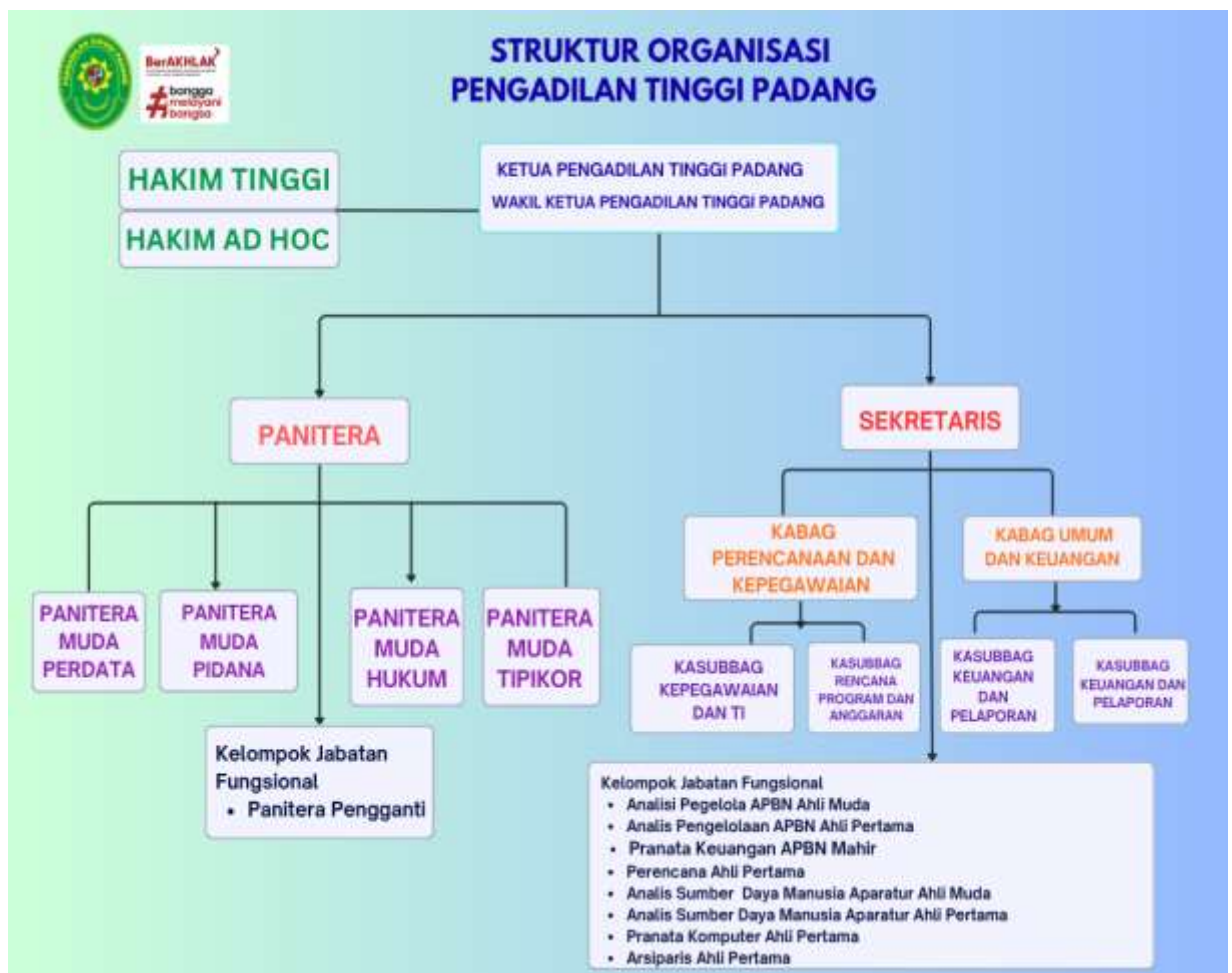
BerAKHLAK
bangga melayani bangsa

STRUKTUR ORGANISASI
PENGADILAN TINGGI PADANG

HAKIM TINGGI

HAKIM AD HOC

KETUA PENGADILAN TINGGI PADANG
WAKIL KETUA PENGADILAN TINGGI PADANG

PANITERA

SEKRETARIS

PANITERA MUDA PERDATA

PANITERA MUDA PIDANA

PANITERA MUDA HUKUM

PANITERA MUDA TIPIKOR

Kelompok Jabatan Fungsional
• Panitera Pengganti

KABAG PERENCANAAN DAN KEPEGAWAIAN

KABAG UMUM DAN KEUANGAN

KASUBBAG KEPEGAWAIAN DAN TI

KASUBBAG RENCANA PROGRAM DAN ANGGARAN

KASUBBAG KEUANGAN DAN PELAPORAN

KASUBBAG KEUANGAN DAN PELAPORAN

Kelompok Jabatan Fungsional
• Analisi Pegelola APBN Ahli Muda
• Analis Pengelolaan APBN Ahli Pertama
• Pranata Keuangan APBN Mahir
• Perencana Ahli Pertama
• Analis Sumber Daya Manusia Aparatur Ahli Muda
• Analis Sumber Daya Manusia Aparatur Ahli Pertama
• Pranata Komputer Ahli Pertama
• Arsiparis Ahli Pertama